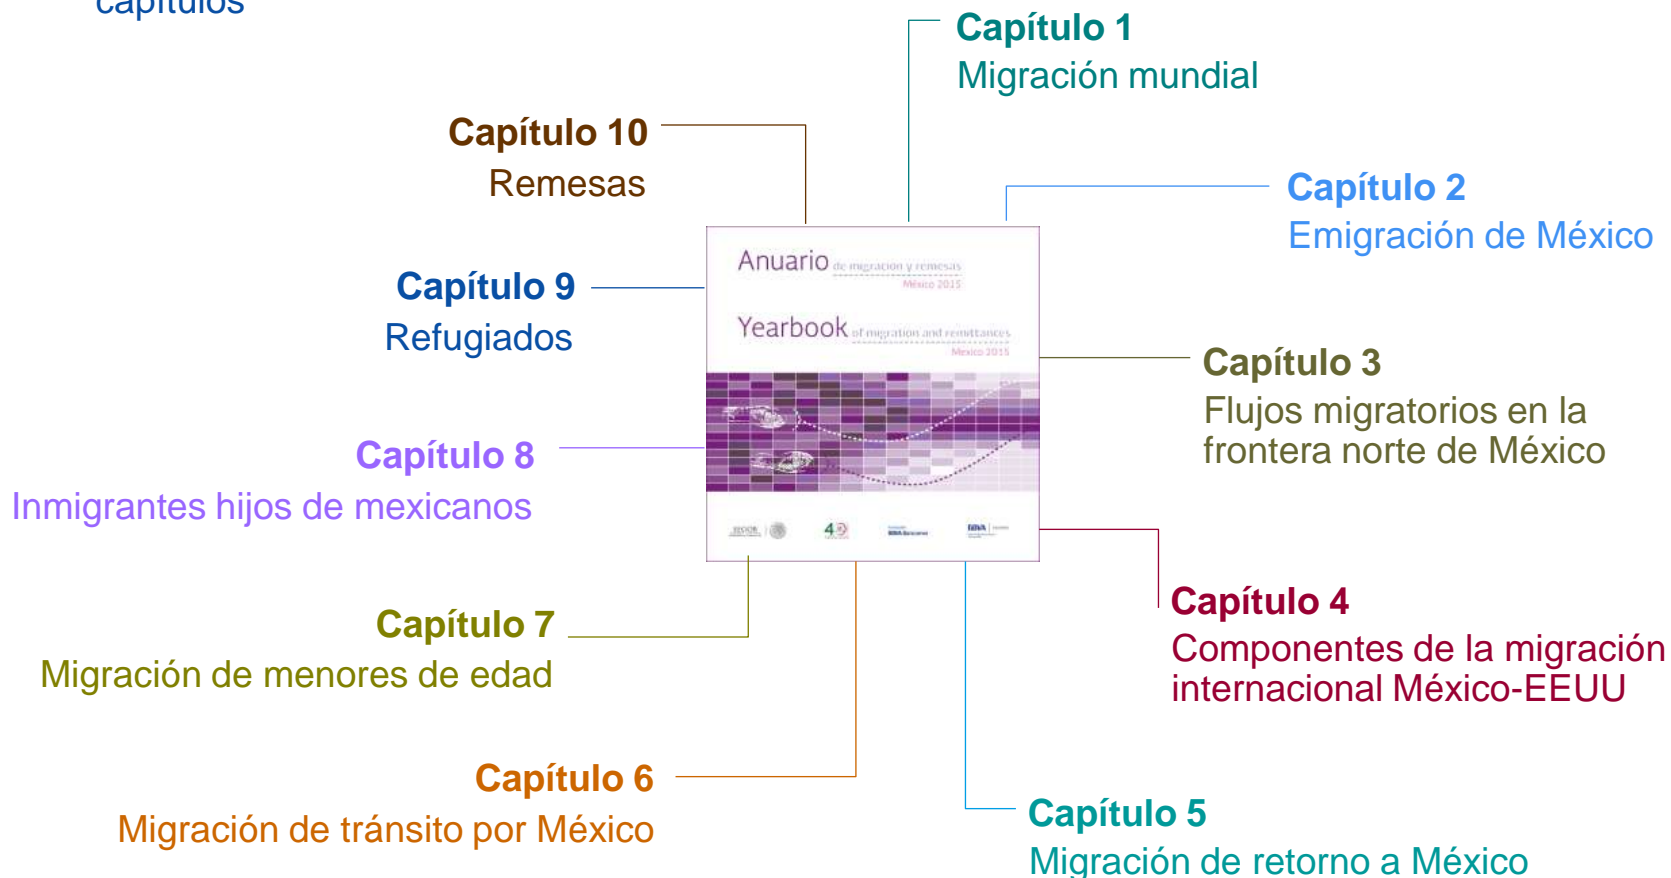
capítulos

Capítulo 1
Migración mundial

Capítulo 10
Remesas

Capítulo 2
Emigración de México

Anuario de migración y remesas México 2015

Yearbook of migration and remittances Mexico 2015

Capítulo 9
Refugiados

Capítulo 3
Flujos migratorios en la frontera norte de México

Capítulo 8
Inmigrantes hijos de mexicanos

Capítulo 4
Componentes de la migración internacional México-EEUU

Capítulo 7
Migración de menores de edad

Capítulo 6
Migración de tránsito por México

Capítulo 5
Migración de retorno a México